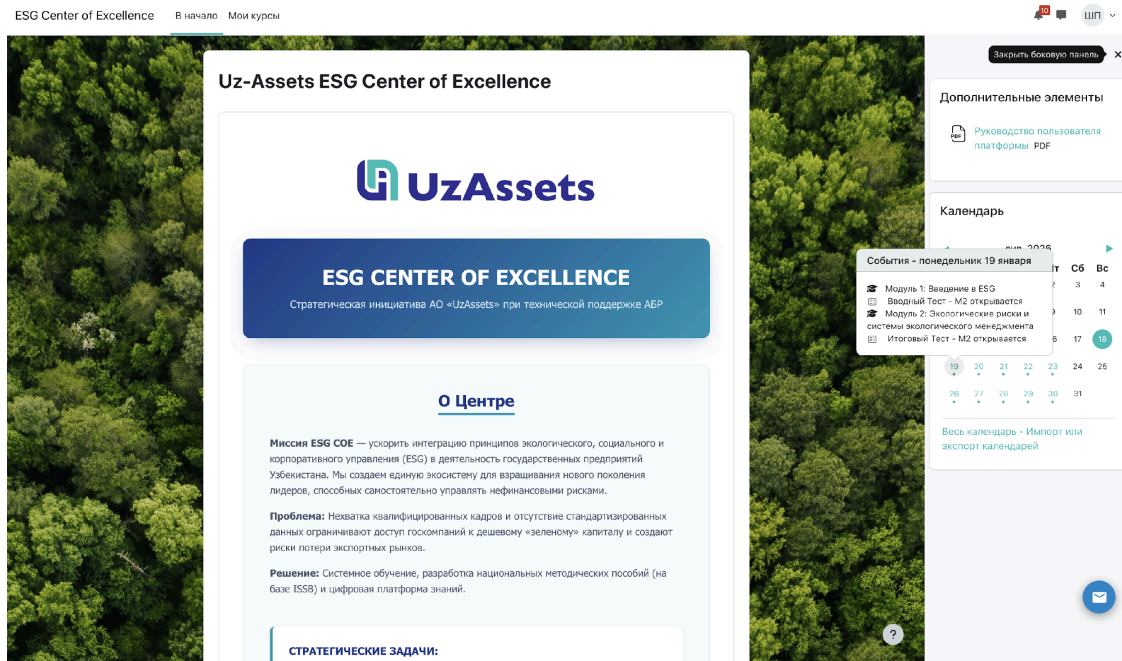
ESG Center of Excellence   В начало   Мои курсы

10

ШП

Закрыть боковую панель

Uz-Assets ESG Center of Excellence

UzAssets

ESG CENTER OF EXCELLENCE

Стратегическая инициатива АО «UzAssets» при технической поддержке АБР

О Центре

**Миссия ESG COE** — ускорить интеграцию принципов экологического, социального и корпоративного управления (ESG) в деятельность государственных предприятий Узбекистана. Мы создаем единую экосистему для взращивания нового поколения лидеров, способных самостоятельно управлять нефинансовыми рисками.

**Проблема:** Нехватка квалифицированных кадров и отсутствие стандартизированных данных ограничивают доступ госкомпаний к дешевому «зеленому» капиталу и создают риски потери экспортных рынков.

**Решение:** Системное обучение, разработка национальных методических пособий (на базе ISSB) и цифровая платформа знаний.

СТРАТЕГИЧЕСКИЕ ЗАДАЧИ:

Дополнительные элементы

Руководство пользователя платформы PDF

Календарь

янв. 2026

События - понедельник 19 января

Модуль 1: Введение в ESG
Вводный Тест - М2 открывается
Модуль 2: Экологические риски и системы экологического менеджмента
Итоговый Тест - М2 открывается

| | | | | | Сб | Вс |
|---|---|---|---|---|---|---|
| | | | | | 3 | 4 |
| | | | | | 10 | 11 |
| | | | | | 17 | 18 |
| 19 | 20 | 21 | 22 | 23 | 24 | 25 |
| 26 | 27 | 28 | 29 | 30 | 31 | |

Весь календарь • Импорт или экспорт календарей

?